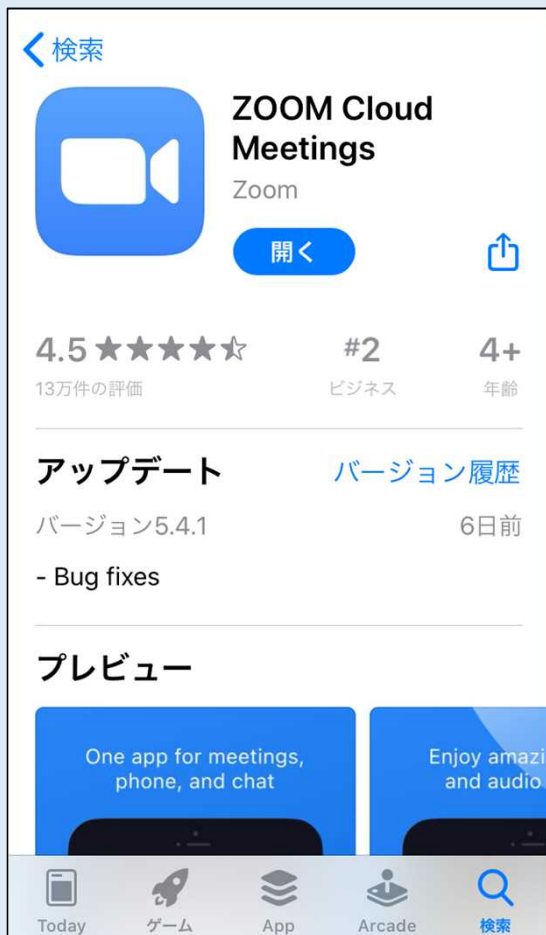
検索

ZOOM Cloud Meetings
Zoom
開く

4.5 ★★★★☆
13万件の評価

#2
ビジネス

4+
年齢

アップデート
バージョン履歴
バージョン5.4.1
6日前
- Bug fixes

プレビュー

One app for meetings, phone, and chat

Enjoy amazi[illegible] and audio.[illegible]

Today
ゲーム
App
Arcade
検索